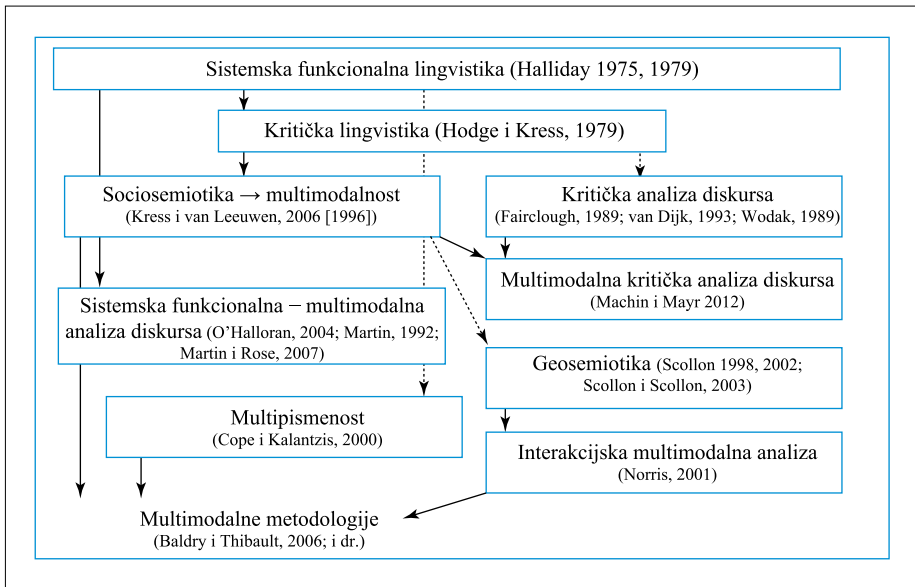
Sistemska funkcionalna lingvistika (Halliday 1975, 1979)

Kritička lingvistika (Hodge i Kress, 1979)

Sociosemiotika → multimodalnost
(Kress i van Leeuwen, 2006 [1996])

Kritička analiza diskursa
(Fairclough, 1989; van Dijk, 1993; Wodak, 1989)

Multimodalna kritička analiza diskursa
(Machin i Mayr 2012)

Sistemska funkcionalna – multimodalna analiza diskursa (O'Halloran, 2004; Martin, 1992; Martin i Rose, 2007)

Geosemiotika (Scollon 1998, 2002; Scollon i Scollon, 2003)

Multipismenost
(Cope i Kalantzis, 2000)

Interakcijska multimodalna analiza
(Norris, 2001)

Multimodalne metodologije
(Baldry i Thibault, 2006; i dr.)